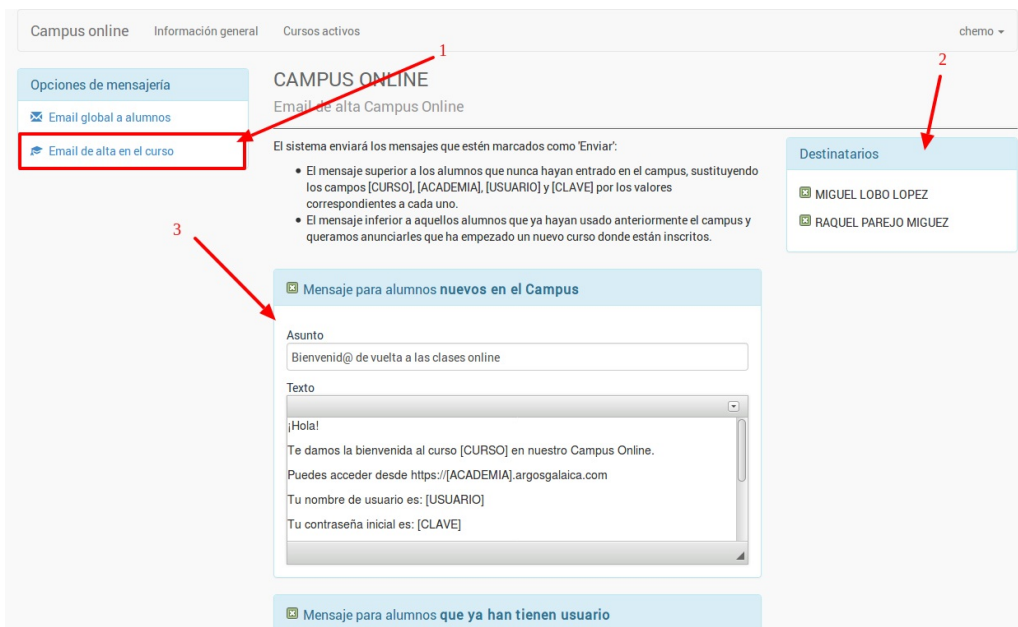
Campus online Información general Cursos activos chemo

Opciones de mensajería

Email global a alumnos

Email de alta en el curso

1

2

3

CAMPUS ONLINE

Email de alta Campus Online

El sistema enviará los mensajes que estén marcados como 'Enviar':

- El mensaje superior a los alumnos que nunca hayan entrado en el campus, sustituyendo los campos [CURSO], [ACADEMIA], [USUARIO] y [CLAVE] por los valores correspondientes a cada uno.
- El mensaje inferior a aquellos alumnos que ya hayan usado anteriormente el campus y queramos anunciarles que ha empezado un nuevo curso donde están inscritos.

Destinatarios

MIGUEL LOBO LOPEZ

RAQUEL PAREJO MIGUEZ

Mensaje para alumnos nuevos en el Campus

Asunto

Bienvenid@ de vuelta a las clases online

Texto

¡Hola!

Te damos la bienvenida al curso [CURSO] en nuestro Campus Online.

Puedes acceder desde https://[ACADEMIA].argosgalaica.com

Tu nombre de usuario es: [USUARIO]

Tu contraseña inicial es: [CLAVE]

Mensaje para alumnos que ya han tienen usuario